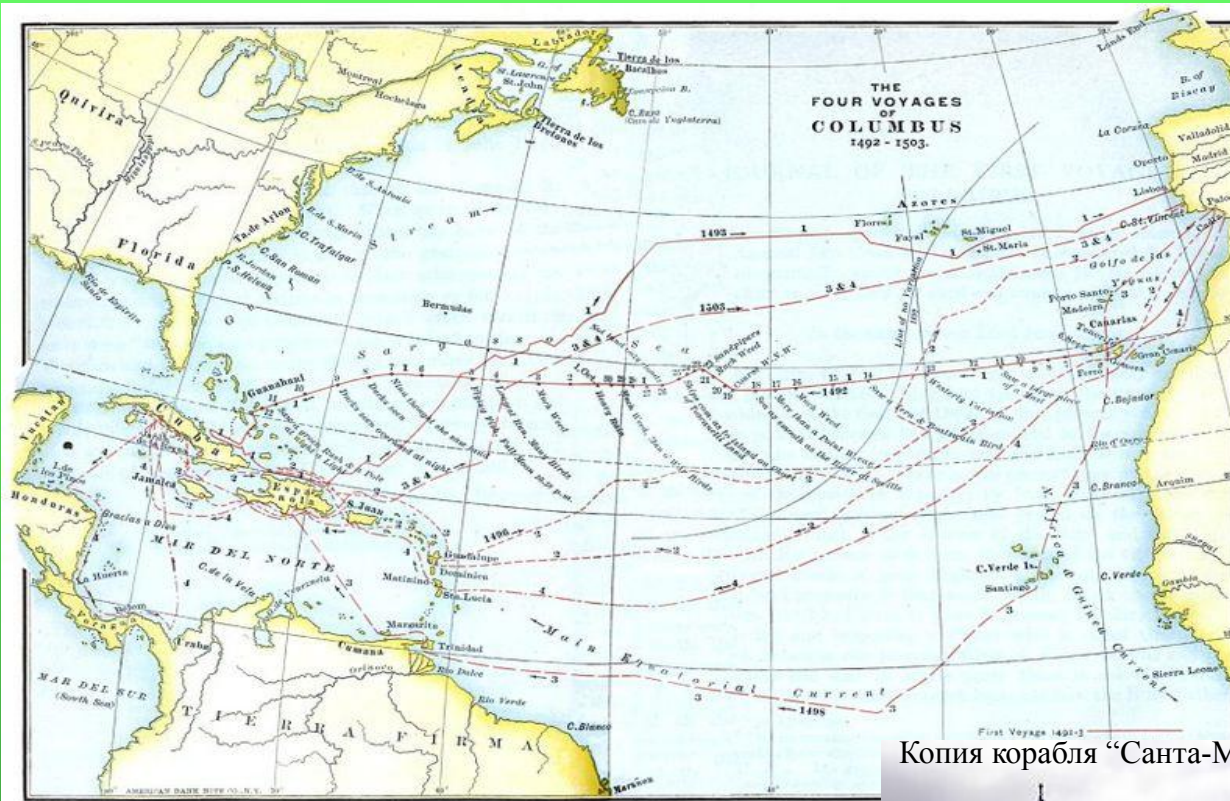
THE FOUR VOYAGES OF COLUMBUS 1492 - 1503.

Labrador
Tierra de los Bacalhos
G. of St. Lawrence
St. John
Tierra de los Bretones
C. Raso
Quivira
Montreal
Hochelaga
Acadia
B. of Biscay
La Coruña
Valladolid
Madrid
Oporto
Lisboa
Palos
C. St. Vincent
Cadiz
Azores
Flores
Fayal
St. Miguel
St. Maria
Golfo de las Yeguas
Porto Santo
Madeira
Canarias
Gran Canaria
Gomera
Ferro
C. Bojador
Rio d'Oro
C. Branco
Arguim
C. Verde
C. Verde Is.
Santiago
Gambia
Sierra Leone
Guinea Current
Florida
Ta. de Aylon
C. Trafalgar
C. San Roman
R. Jordan
S. Helena
Bermudas
Stream
Sargasso Sea
Guanahani
Cuba
Yucatan
Española
S. Juan
Jamaica
Honduras
Gracias a Dios
MAR DEL NORTE
Guadalupe
Dominica
Matinino
Sta. Lucia
Margarita
Trinidad
Cumana
Rio Dulce
Rio Verde
C. Blanco
Marañon
MAR DEL SUR (South Sea)
TIERRA FIRMA
Main Equatorial Current
Line of no Variation
Westerly Variation
Westerly Current
1493
1492
1496
1498
1502
1503
3 & 4
Sea Weed
Much Weed
Sandpipers
Birds
First Voyage 1491-3
AMERICAN BANK NOTE CO., N.Y.
Копия корабля "Санта-М